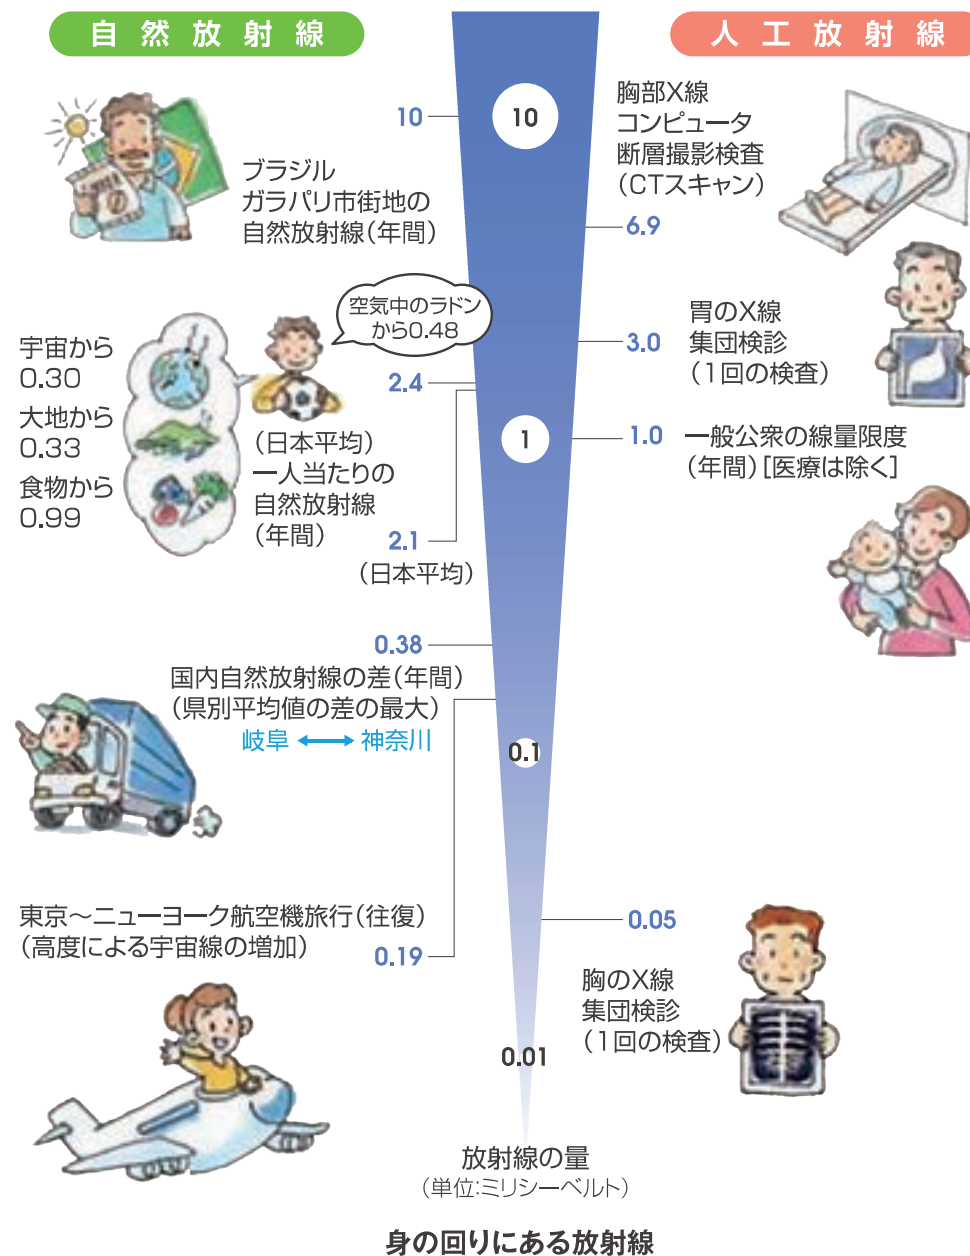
自然放射線

人工放射線

10

10

ブラジル
ガラパリ市街地の
自然放射線(年間)

胸部X線
コンピュータ
断層撮影検査
(CTスキャン)

6.9

空気中のラドン
から0.48

宇宙から
0.30

大地から
0.33

食物から
0.99

2.4

(日本平均)
一人当たりの
自然放射線
(年間)

2.1
(日本平均)

胃のX線
集団検診
(1回の検査)

3.0

1

1.0

一般公衆の線量限度
(年間)[医療は除く]

0.38

国内自然放射線の差(年間)
(県別平均値の差の最大)
岐阜 ⟷ 神奈川

0.1

東京〜ニューヨーク航空機旅行(往復)
(高度による宇宙線の増加)
0.19

0.05

胸のX線
集団検診
(1回の検査)

0.01

放射線の量
(単位:ミリシーベルト)

身の回りにある放射線